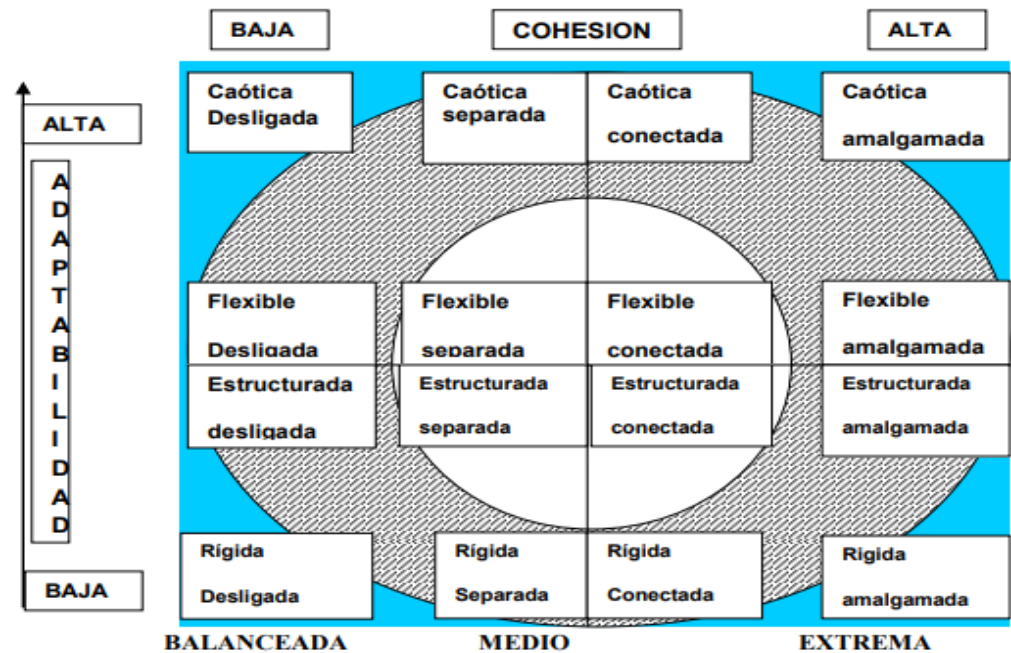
BAJA

COHESION

ALTA

ALTA

ADAPTABILIDAD

BAJA

Caótica Desligada

Caótica separada

Caótica conectada

Caótica amalgamada

Flexible Desligada

Flexible separada

Flexible conectada

Flexible amalgamada

Estructurada desligada

Estructurada separada

Estructurada conectada

Estructurada amalgamada

Rígida Desligada

Rígida Separada

Rígida Conectada

Rigida amalgamada

BALANCEADA

MEDIO

EXTREMA